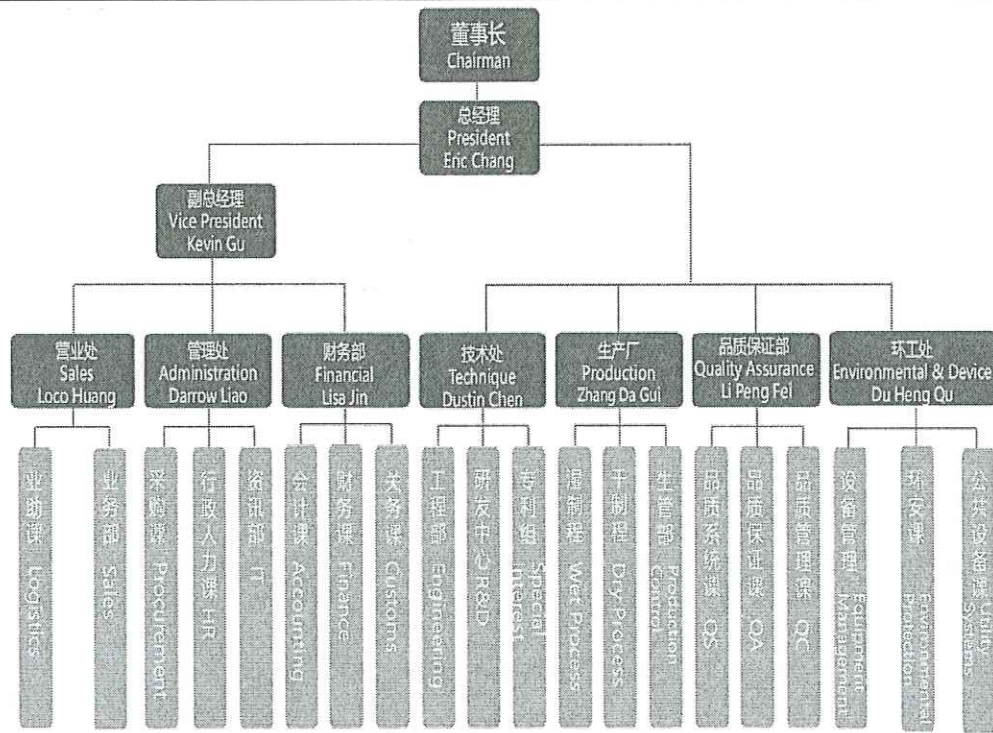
董事长
Chairman

总经理
President
Eric Chang

副总经理
Vice President
Kevin Gu

营业处
Sales
Loco Huang

管理处
Administration
Darrow Liao

财务部
Financial
Lisa Jin

技术处
Technique
Dustin Chen

生产厂
Production
Zhang Da Gui

品质保证部
Quality Assurance
Li Peng Fei

环工处
Environmental & Device
Du Heng Qu

业助课 Logistics

业务部 Sales

采购课 Procurement

行政人力课 HR

资讯部 IT

会计课 Accounting

财务课 Finance

关务课 Customs

工程部 Engineering

研发中心 R&D

专利组 Special Interest

湿制程 Wet Process

干制程 Dry Process

生管部 Production Control

品质系统课 QS

品质保证课 QA

品质管理课 QC

设备管理 Equipment Management

环安课 Environmental Protection

公共设备课 Utility Systems